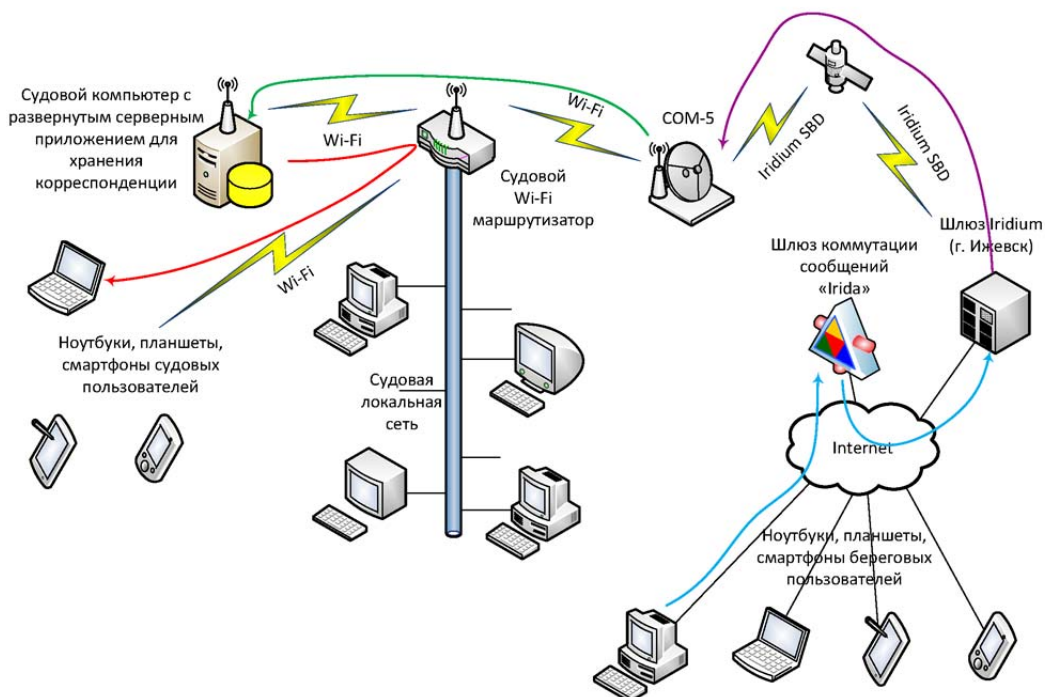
Судовой компьютер с развернутым серверным приложением для хранения корреспонденции

Wi-Fi

Wi-Fi

COM-5

Iridium SBD

Iridium SBD

Судовой Wi-Fi маршрутизатор

Шлюз Iridium (г. Ижевск)

Шлюз коммутации сообщений «Irida»

Wi-Fi

Ноутбуки, планшеты, смартфоны судовых пользователей

Судовая локальная сеть

Internet

Ноутбуки, планшеты, смартфоны береговых пользователей